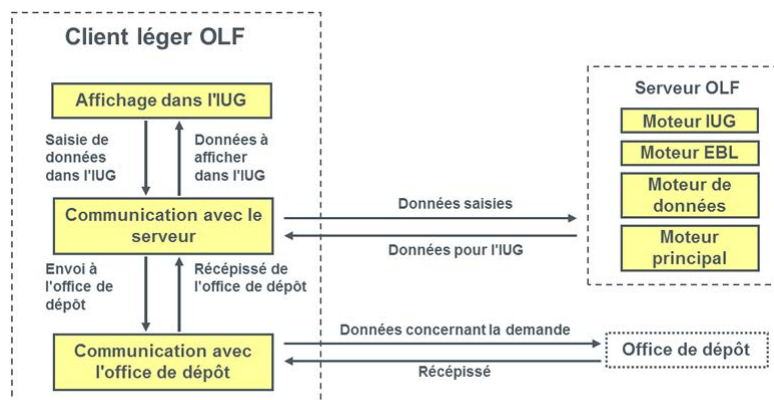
Client léger OLF

Affichage dans l'IUG

Saisie de données dans l'IUG

Données à afficher dans l'IUG

Communication avec le serveur

Envoi à l'office de dépôt

Récépissé de l'office de dépôt

Communication avec l'office de dépôt

Données saisies

Données pour l'IUG

Données concernant la demande

Récépissé

Serveur OLF

Moteur IUG

Moteur EBL

Moteur de données

Moteur principal

Office de dépôt